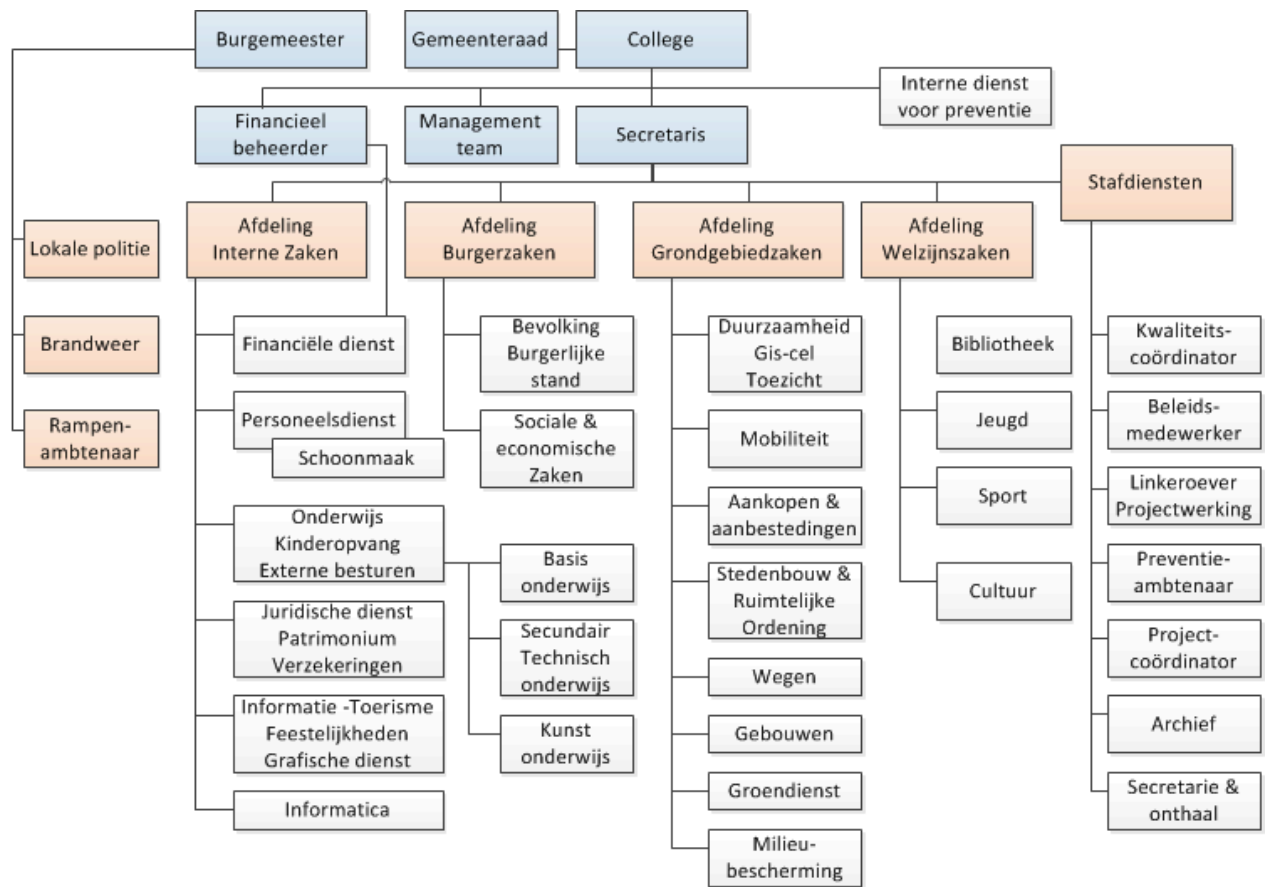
Burgemeester

Gemeenteraad

College

Interne dienst voor preventie

Financieel beheerder

Management team

Secretaris

Stafdiensten

Lokale politie

Brandweer

Rampen-ambtenaar

Afdeling Interne Zaken

Afdeling Burgerzaken

Afdeling Grondgebiedzaken

Afdeling Welzijnszaken

Financiële dienst

Personeelsdienst

Schoonmaak

Onderwijs Kinderopvang Externe besturen

Basis onderwijs

Secundair Technisch onderwijs

Kunst onderwijs

Juridische dienst Patrimonium Verzekeringen

Informatie -Toerisme Feestelijkheden Grafische dienst

Informatica

Bevolking Burgerlijke stand

Sociale & economische Zaken

Duurzaamheid Gis-cel Toezicht

Mobiliteit

Aankopen & aanbestedingen

Stedenbouw & Ruimtelijke Ordening

Wegen

Gebouwen

Groendienst

Milieu-bescherming

Bibliotheek

Jeugd

Sport

Cultuur

Kwaliteits-coördinator

Beleids-medewerker

Linkeroever Projectwerking

Preventie-ambtenaar

Project-coördinator

Archief

Secretarie & onthaal